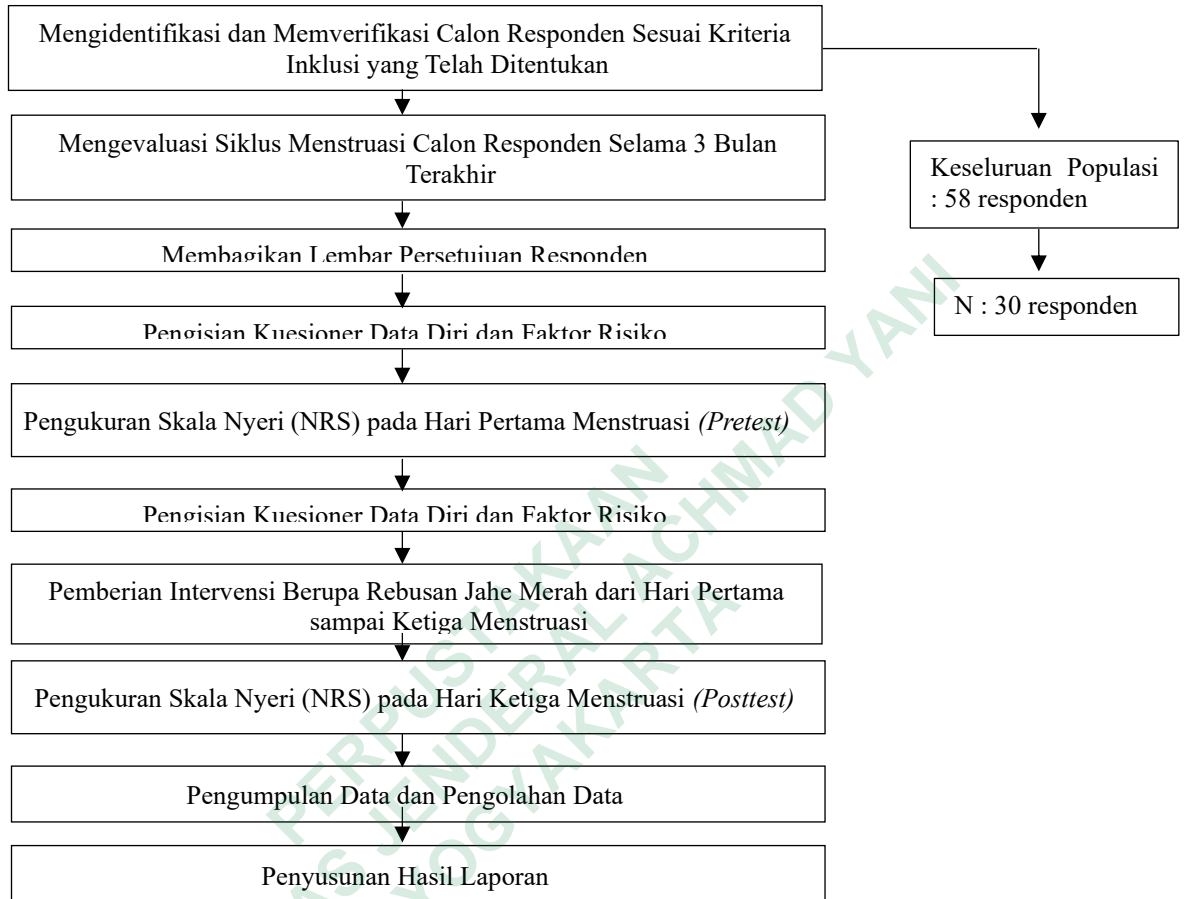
Mengidentifikasi dan Memverifikasi Calon Responden Sesuai Kriteria Inklusi yang Telah Ditentukan

Mengevaluasi Siklus Menstruasi Calon Responden Selama 3 Bulan Terakhir

Membagikan Lembar Persetujuan Responden

Pengisian Kuesioner Data Diri dan Faktor Risiko

Pengukuran Skala Nyeri (NRS) pada Hari Pertama Menstruasi *(Pretest)*

Pengisian Kuesioner Data Diri dan Faktor Risiko

Pemberian Intervensi Berupa Rebusan Jahe Merah dari Hari Pertama sampai Ketiga Menstruasi

Pengukuran Skala Nyeri (NRS) pada Hari Ketiga Menstruasi *(Posttest)*

Pengumpulan Data dan Pengolahan Data

Penyusunan Hasil Laporan

Keseluruan Populasi : 58 responden

N : 30 responden

PERPUSTAKAAN
UNIVERSITAS JENDERAL ACHMAD YANI
YOGYAKARTA